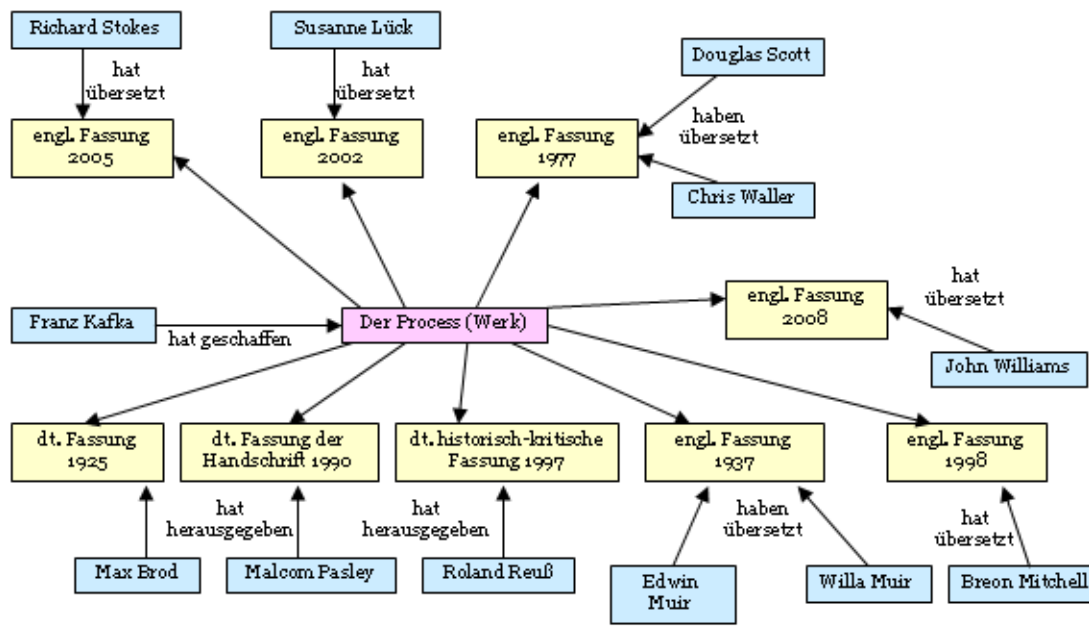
Richard Stokes

hat übersetzt

engl. Fassung 2005

Susanne Lück

hat übersetzt

engl. Fassung 2002

Douglas Scott

haben übersetzt

engl. Fassung 1977

Chris Waller

hat übersetzt

engl. Fassung 2008

Franz Kafka

hat geschaffen

Der Process (Werk)

John Williams

dt. Fassung 1925

dt. Fassung der Handschrift 1990

dt. historisch-kritische Fassung 1997

engl. Fassung 1937

engl. Fassung 1998

hat herausgegeben

hat herausgegeben

haben übersetzt

hat übersetzt

Max Brod

Malcom Pasley

Roland Reuß

Edwin Muir

Willa Muir

Breon Mitchell